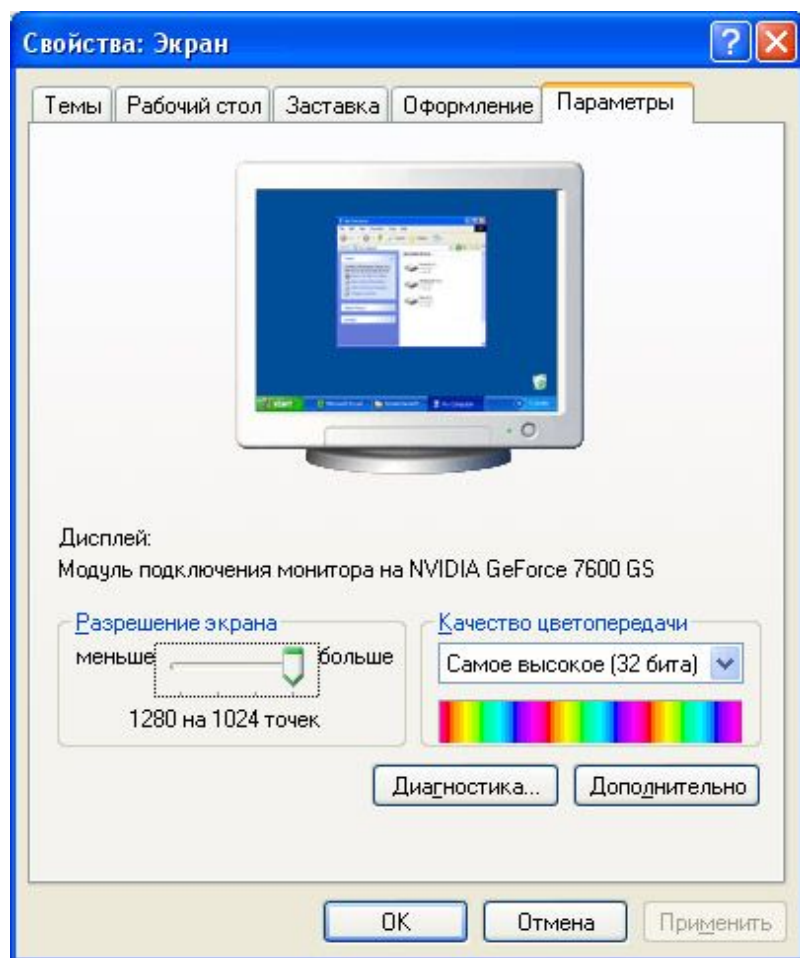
Свойства: Экран

Темы | Рабочий стол | Заставка | Оформление | Параметры

Дисплей:
Модуль подключения монитора на NVIDIA GeForce 7600 GS

Разрешение экрана
меньше больше
1280 на 1024 точек

Качество цветопередачи
Самое высокое (32 бита)

Диагностика... Дополнительно

OK Отмена Применить